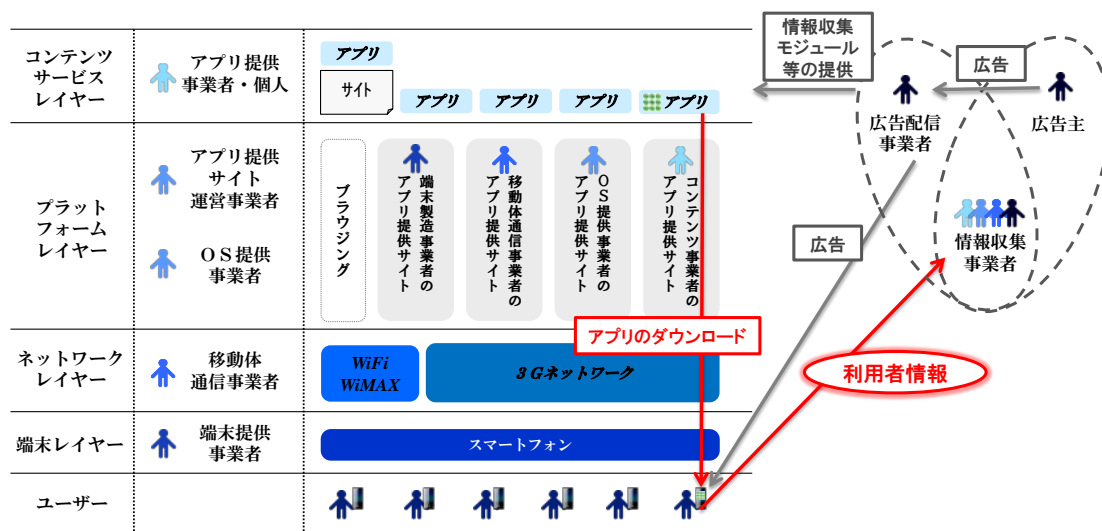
| | | |
|---|---|---|
| コンテンツサービスレイヤー | アプリ提供事業者・個人 | アプリ サイト アプリ アプリ アプリ アプリ |
| プラットフォームレイヤー | アプリ提供サイト運営事業者 ＯＳ提供事業者 | ブラウジング 端末製造事業者のアプリ提供サイト 移動体通信事業者のアプリ提供サイト ＯＳ提供事業者のアプリ提供サイト コンテンツ事業者のアプリ提供サイト |
| ネットワークレイヤー | 移動体通信事業者 | WiFi WiMAX ３Ｇネットワーク |
| 端末レイヤー | 端末提供事業者 | スマートフォン |
| ユーザー | | |

情報収集モジュール等の提供

広告

広告配信事業者

広告主

広告

情報収集事業者

アプリのダウンロード

利用者情報